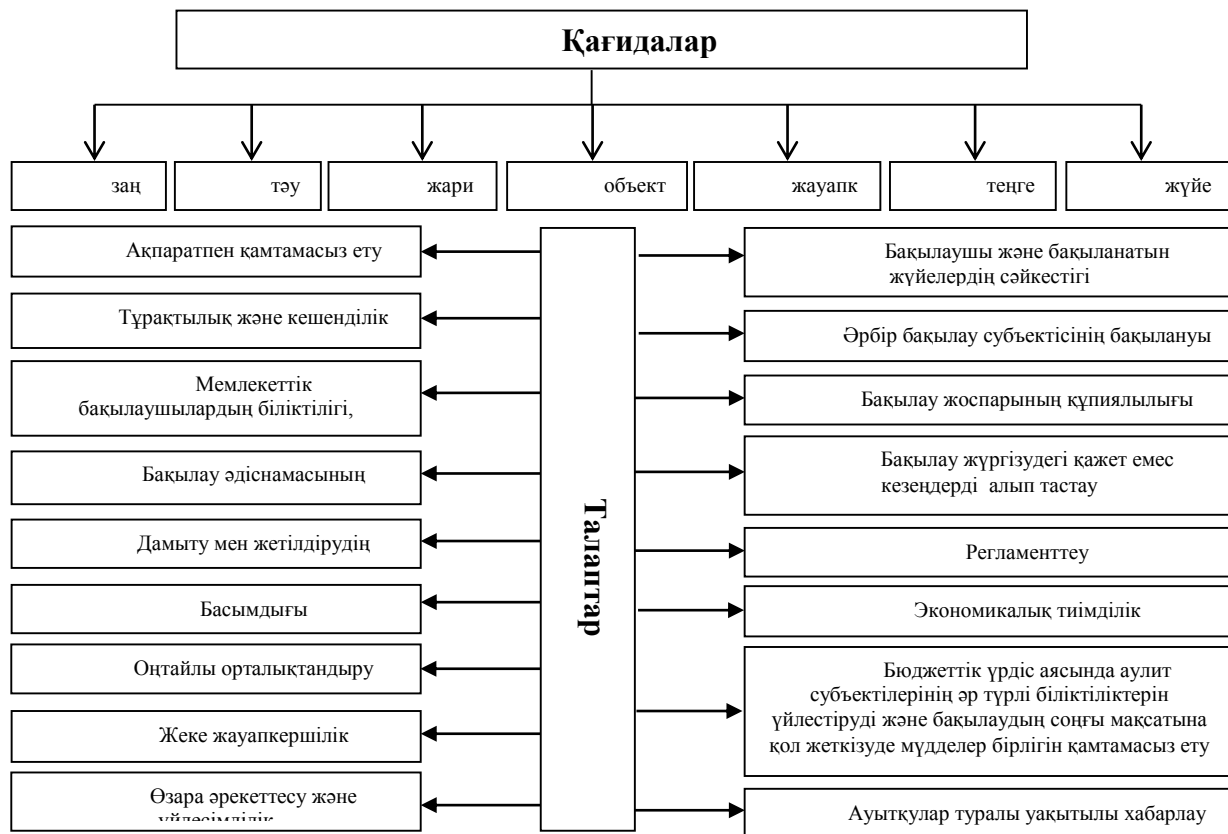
Қағидалар

заң

тәу

жари

объект

жауапк

теңге

жүйе

Талаптар

Ақпаратпен қамтамасыз ету

Тұрақтылық және кешенділік

Мемлекеттік бақылаушылардың біліктілігі,

Бақылау әдіснамасының

Дамыту мен жетілдірудің

Басымдығы

Оңтайлы орталықтандыру

Жеке жауапкершілік

Өзара әрекеттесу және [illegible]

Бақылаушы және бақыланатын жүйелердің сәйкестігі

Әрбір бақылау субъектісінің бақылануы

Бақылау жоспарының құпиялылығы

Бақылау жүргізудегі қажет емес кезеңдерді алып тастау

Регламенттеу

Экономикалық тиімділік

Бюджеттік үрдіс аясында аулит субъектілерінің әр түрлі біліктіліктерін үйлестіруді және бақылаудың соңғы мақсатына қол жеткізуде мүдделер бірлігін қамтамасыз ету

Ауытқулар туралы уақытылы хабарлау